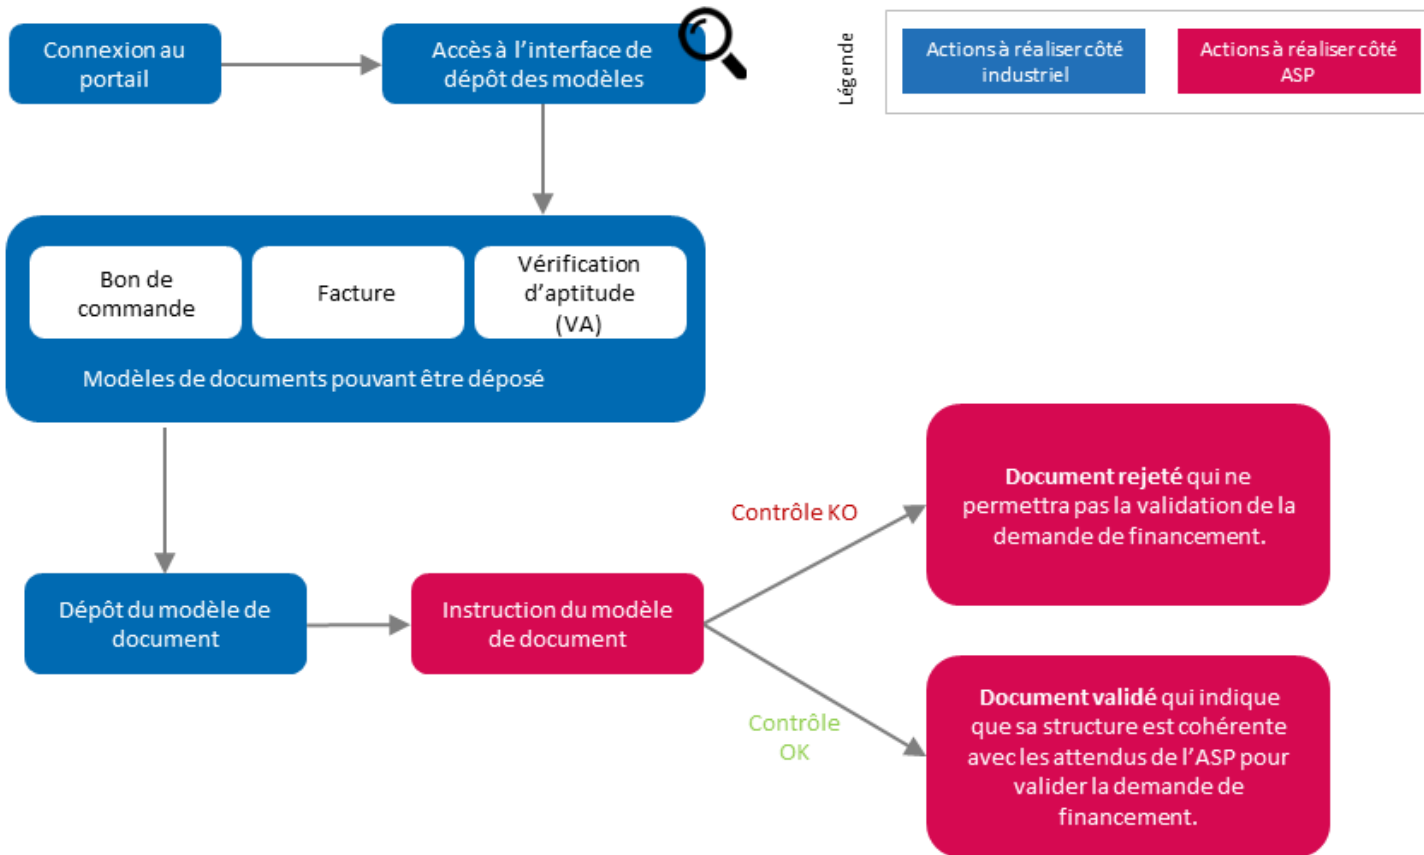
Connexion au portail

Accès à l'interface de dépôt des modèles

Légende

Actions à réaliser côté industriel

Actions à réaliser côté ASP

Bon de commande

Facture

Vérification d'aptitude (VA)

Modèles de documents pouvant être déposé

Contrôle KO

**Document rejeté** qui ne permettra pas la validation de la demande de financement.

Dépôt du modèle de document

Instruction du modèle de document

Contrôle OK

**Document validé** qui indique que sa structure est cohérente avec les attendus de l'ASP pour valider la demande de financement.